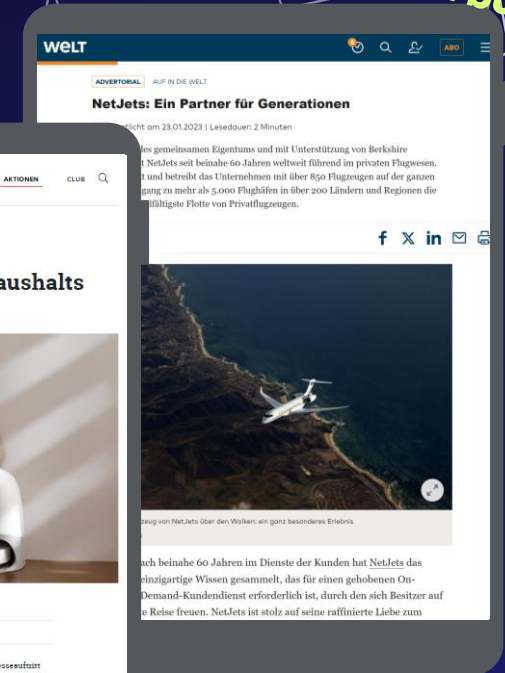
WELT

ABO

ADVERTORIAL AUF IN DIE WELT

NetJets: Ein Partner für Generationen

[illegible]tlicht am 23.01.2023 | Lesedauer: 2 Minuten

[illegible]les gemeinsamen Eigentums und mit Unterstützung von Berkshire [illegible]t NetJets seit beinahe 60 Jahren weltweit führend im privaten Flugwesen. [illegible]t und betreibt das Unternehmen mit über 850 Flugzeugen auf der ganzen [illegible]gang zu mehr als 5.000 Flughäfen in über 200 Ländern und Regionen die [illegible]fältigste Flotte von Privatflugzeugen.

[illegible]zeug von NetJets über den Wolken: ein ganz besonderes Erlebnis

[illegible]ach beinahe 60 Jahren im Dienste der Kunden hat NetJets das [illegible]einzigartige Wissen gesammelt, das für einen gehobenen On-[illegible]Demand-Kundendienst erforderlich ist, durch den sich Besitzer auf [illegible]e Reise freuen. NetJets ist stolz auf seine raffinierte Liebe zum

AKTIONEN CLUB

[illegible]aushalts

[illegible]ssaufsitt